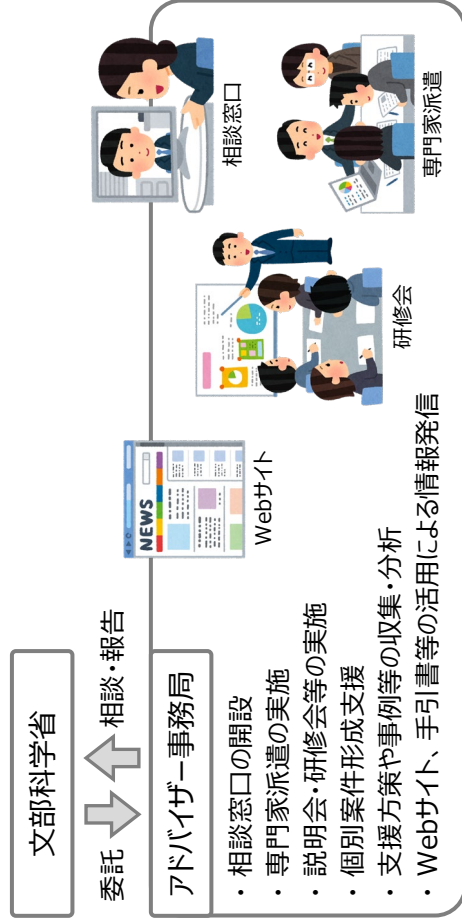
文部科学省

委託

相談・報告

アドバイザー事務局

・相談窓口の開設
・専門家派遣の実施
・説明会・研修会等の実施
・個別案件形成支援
・支援方策や事例等の収集・分析
・Webサイト、手引書等の活用による情報発信

NEWS

Webサイト

研修会

相談窓口

専門家派遣